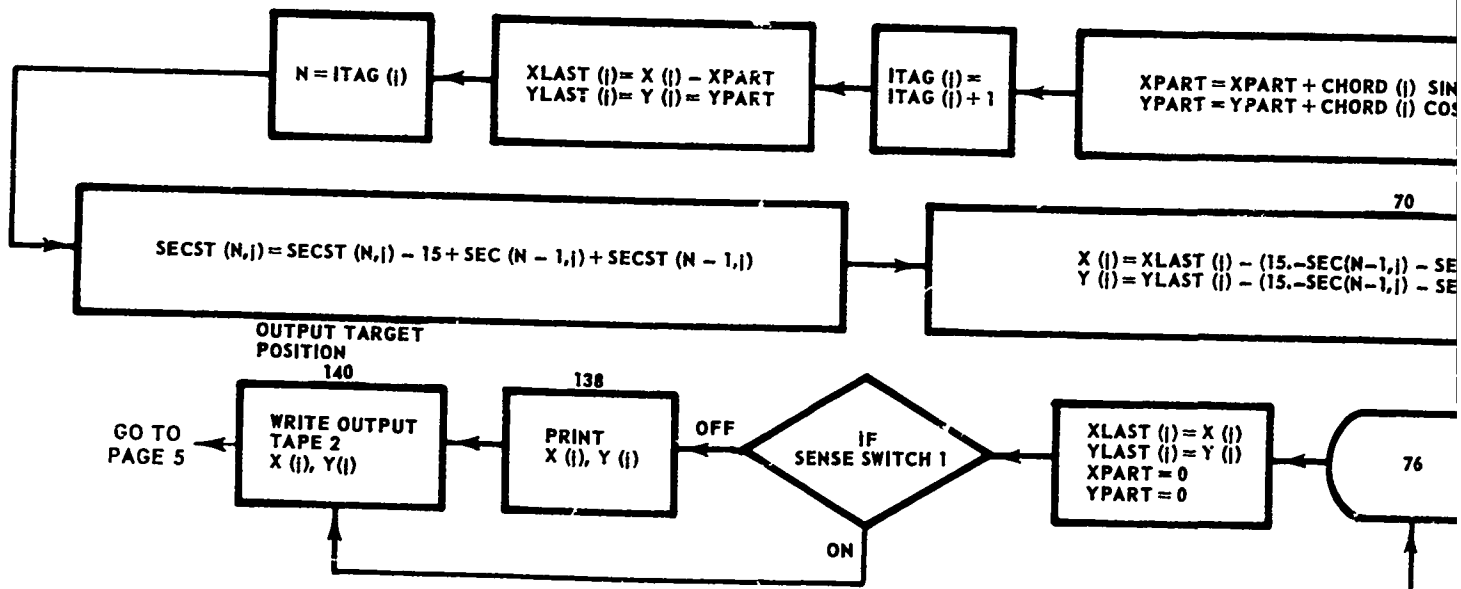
N = ITAG (J)

XLAST (J) = X (J) – XPART
YLAST (J) = Y (J) = YPART

ITAG (J) = ITAG (J) + 1

XPART = XPART + CHORD (J) SIN
YPART = YPART + CHORD (J) COS

SECST (N,J) = SECST (N,J) – 15 + SEC (N – 1,J) + SECST (N – 1,J)

70

X (J) = XLAST (J) – (15.–SEC(N–1,J) – SE
Y (J) = YLAST (J) – (15.–SEC(N–1,J) – SE

OUTPUT TARGET POSITION

140

WRITE OUTPUT TAPE 2
X (J), Y (J)

GO TO PAGE 5

138

PRINT
X (J), Y (J)

OFF

IF SENSE SWITCH 1

ON

XLAST (J) = X (J)
YLAST (J) = Y (J)
XPART = 0
YPART = 0

76